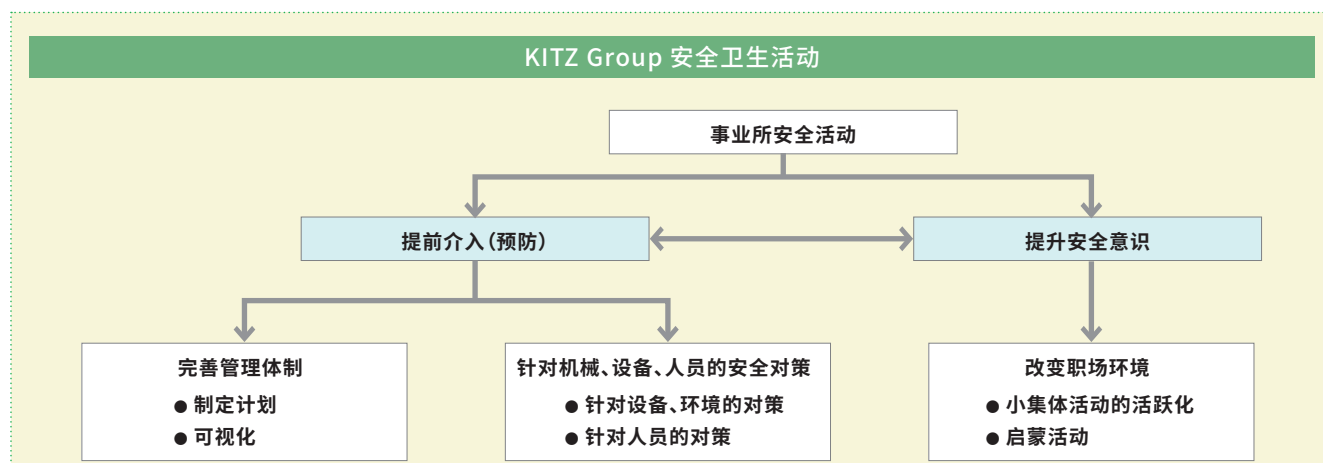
KITZ Group 安全卫生活动

事业所安全活动

提前介入(预防)

提升安全意识

完善管理体制
● 制定计划
● 可视化

针对机械、设备、人员的安全对策
● 针对设备、环境的对策
● 针对人员的对策

改变职场环境
● 小集体活动的活跃化
● 启蒙活动